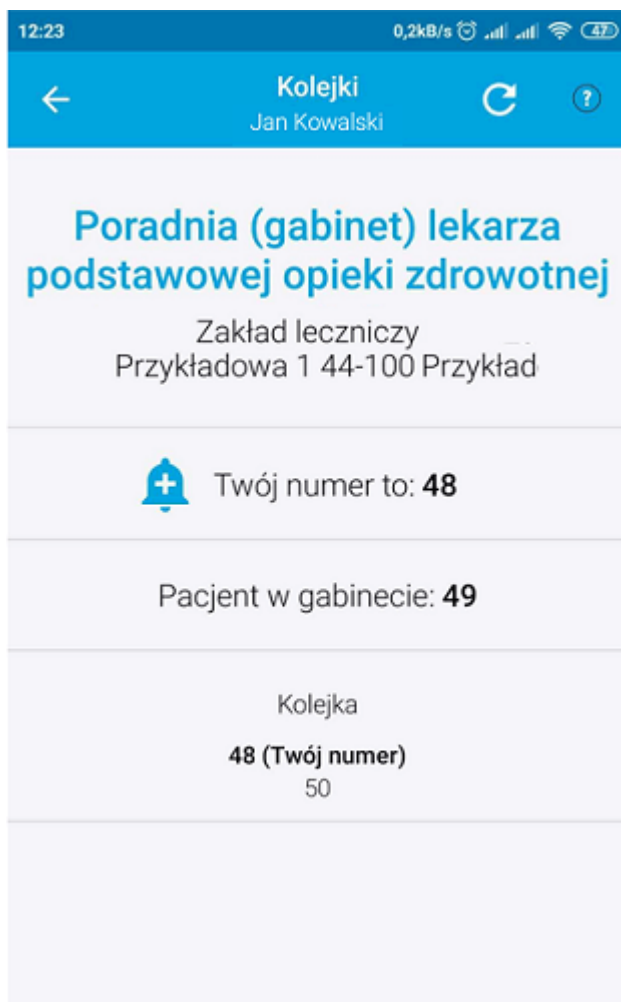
12:23 0,2kB/s 47

Kolejki
Jan Kowalski

?

Poradnia (gabinet) lekarza podstawowej opieki zdrowotnej

Zakład leczniczy
Przykładowa 1 44-100 Przykład

Twój numer to: 48

Pacjent w gabinecie: 49

Kolejka

48 (Twój numer)
50